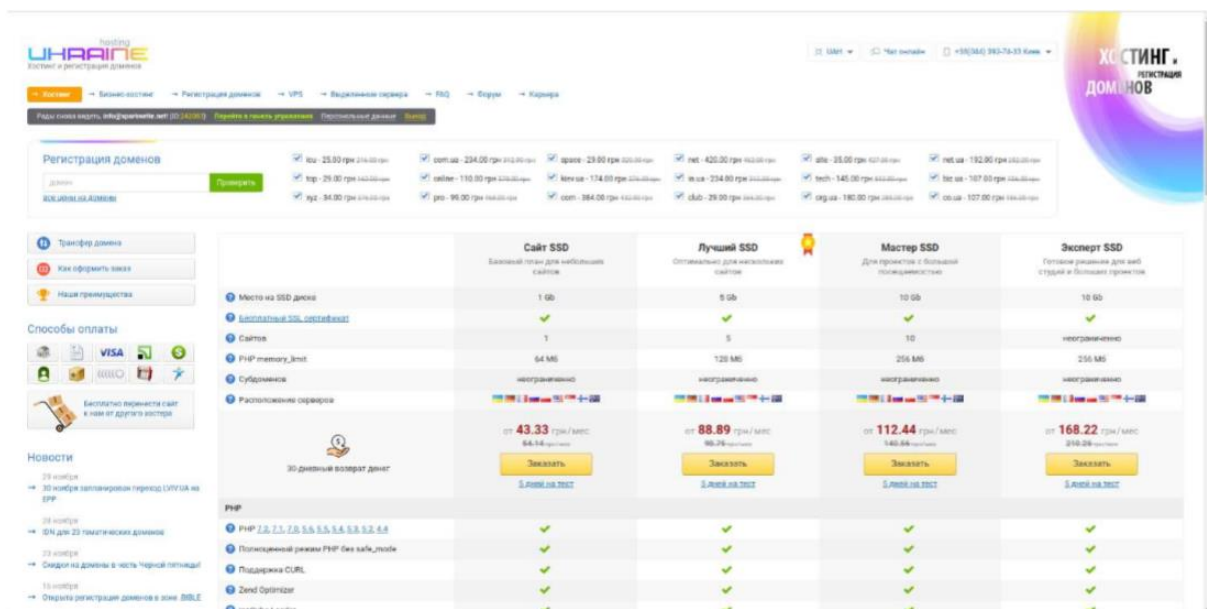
hosting
UKRAINE
Хостинг и регистрация доменов

UAH · Чат онлайн · +38(044) 392-74-33 Киев

ХОСТИНГ.
РЕГИСТРАЦИЯ
ДОМЕНОВ

→ Хостинг → Бизнес-хостинг → Регистрация доменов → VPS → Выделенные сервера → FAQ → Форум → Карьера

Рады снова видеть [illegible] Перейти в панель управления Персональные данные Выход

Регистрация доменов
домен
Проверить
все цены на домены

icu - 25.00 грн · com.ua - 234.00 грн · space - 29.00 грн · net - 420.00 грн · site - 35.00 грн · net.ua - 192.00 грн
top - 29.00 грн · online - 110.00 грн · kiev.ua - 174.00 грн · in.ua - 234.00 грн · tech - 145.00 грн · biz.ua - 107.00 грн
xyz - 34.00 грн · pro - 99.00 грн · com - 384.00 грн · club - 29.00 грн · org.ua - 180.00 грн · co.ua - 107.00 грн

Трансфер домена
Как оформить заказ
Наши преимущества

Способы оплаты
VISA

Бесплатно перенести сайт к нам от другого хостера

Новости
29 ноября
→ 30 ноября запланирован переход UA на EPP
28 ноября
→ IDN для 20 тематических доменов
23 ноября
→ Скидки на домены в честь Черной пятницы!
16 ноября
→ Открыта регистрация доменов в зоне .BIBLE

| | Сайт SSD<br>Базовый план для небольших сайтов | Лучший SSD<br>Оптимально для нескольких сайтов | Мастер SSD<br>Для проектов с большой посещаемостью | Эксперт SSD<br>Готовое решение для веб студий и больших проектов |
|---|---|---|---|---|
| Место на SSD диске | 1 Gb | 5 Gb | 10 Gb | 10 Gb |
| Бесплатный SSL сертификат | ✓ | ✓ | ✓ | ✓ |
| Сайтов | 1 | 5 | 10 | неограниченно |
| PHP memory_limit | 64 Мб | 128 Мб | 256 Мб | 256 Мб |
| Субдоменов | неограниченно | неограниченно | неограниченно | неограниченно |
| Расположение сервера | | | | |
| 30-дневный возврат денег | от 43.33 грн/мес<br>54.16<br>Заказать<br>5 дней на тест | от 88.89 грн/мес<br>98.76<br>Заказать<br>5 дней на тест | от 112.44 грн/мес<br>140.55<br>Заказать<br>5 дней на тест | от 168.22 грн/мес<br>210.28<br>Заказать<br>5 дней на тест |
| PHP | | | | |
| PHP 7.2, 7.1, 7.0, 5.6, 5.5, 5.4, 5.3, 5.2, 4.4 | ✓ | ✓ | ✓ | ✓ |
| Полноценный режим PHP без safe_mode | ✓ | ✓ | ✓ | ✓ |
| Поддержка CURL | ✓ | ✓ | ✓ | ✓ |
| Zend Optimizer | ✓ | ✓ | ✓ | ✓ |